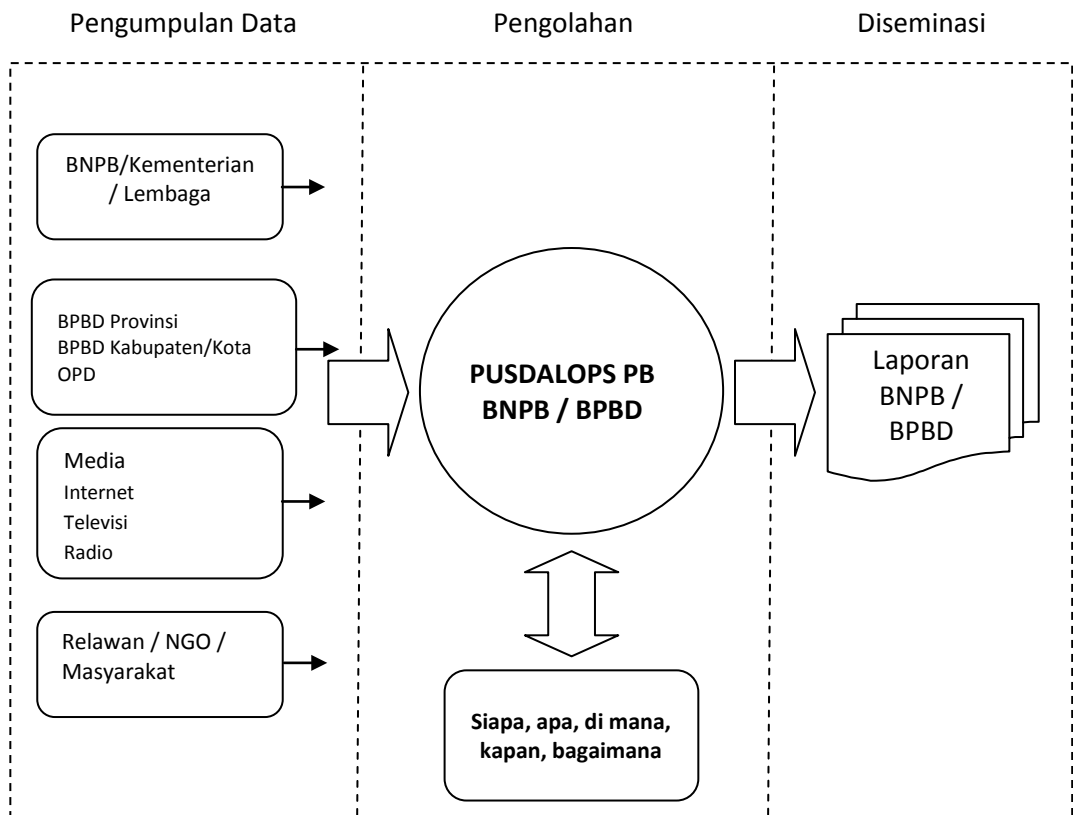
Pengumpulan Data

Pengolahan

Diseminasi

BNPB/Kementerian / Lembaga

BPBD Provinsi
BPBD Kabupaten/Kota
OPD

Media
Internet
Televisi
Radio

Relawan / NGO / Masyarakat

PUSDALOPS PB
BNPB / BPBD

Siapa, apa, di mana, kapan, bagaimana

Laporan BNPB / BPBD